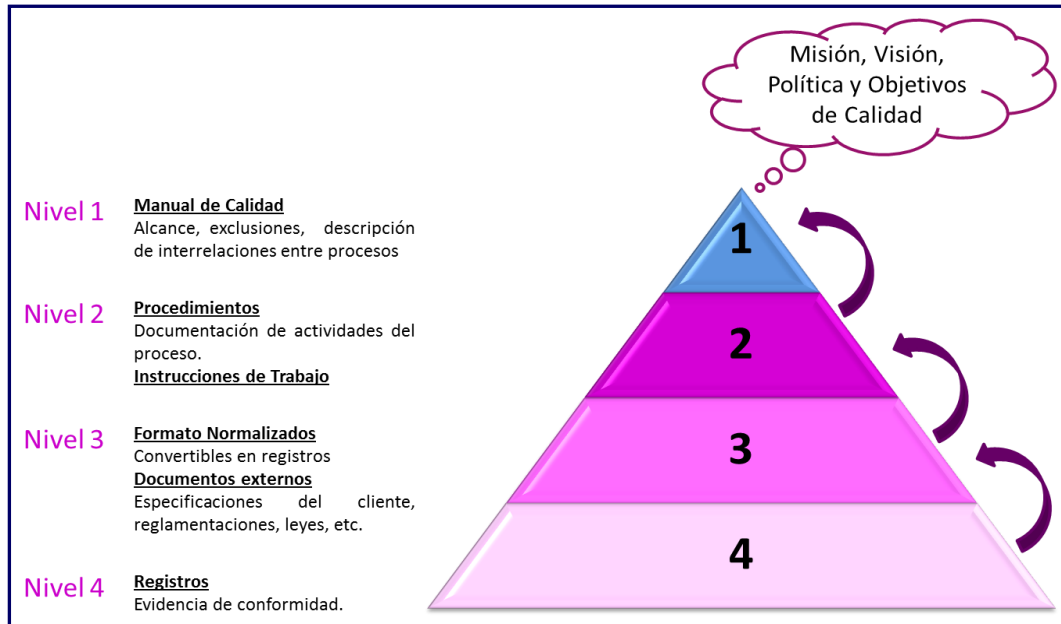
Misión, Visión, Política y Objetivos de Calidad

Nivel 1
Manual de Calidad
Alcance, exclusiones, descripción de interrelaciones entre procesos

Nivel 2
Procedimientos
Documentación de actividades del proceso.
Instrucciones de Trabajo

Nivel 3
Formato Normalizados
Convertibles en registros
Documentos externos
Especificaciones del cliente, reglamentaciones, leyes, etc.

Nivel 4
Registros
Evidencia de conformidad.

1
2
3
4